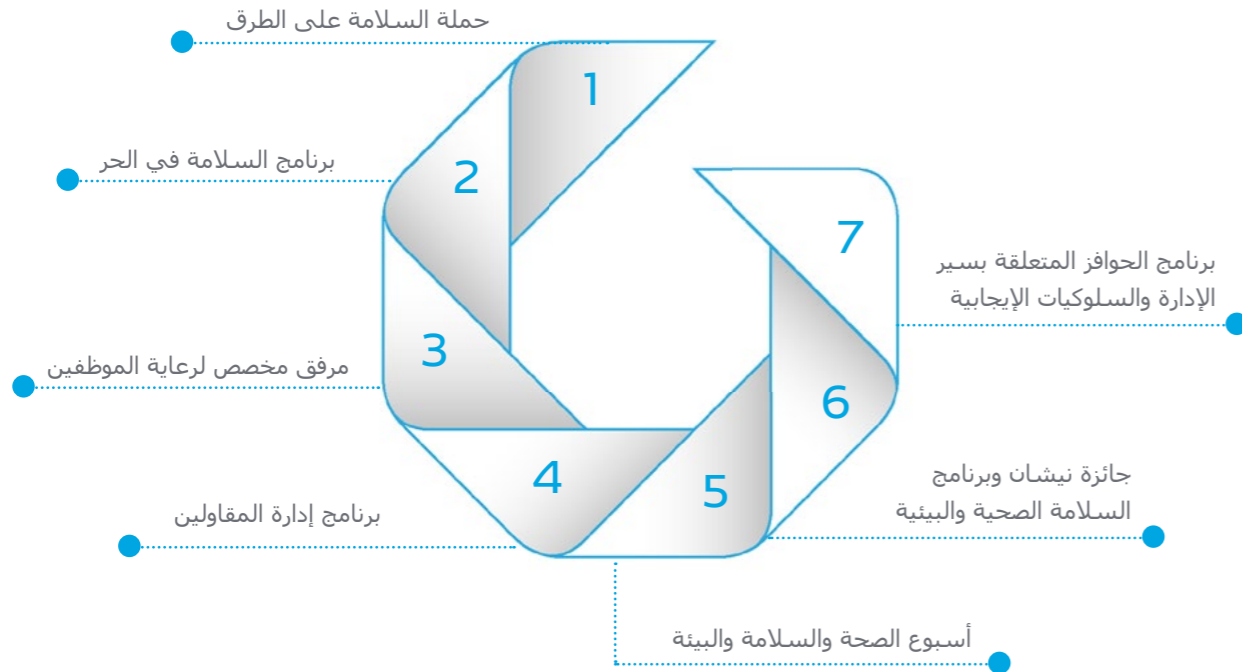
حملة السلامة على الطرق

1

برنامج السلامة في الحر

2

7

برنامج الحوافز المتعلقة بسير الإدارة والسلوكيات الإيجابية

3

مرفق مخصص لرعاية الموظفين

6

جائزة نيشان وبرنامج السلامة الصحية والبيئية

4

5

برنامج إدارة المقاولين

أسبوع الصحة والسلامة والبيئة